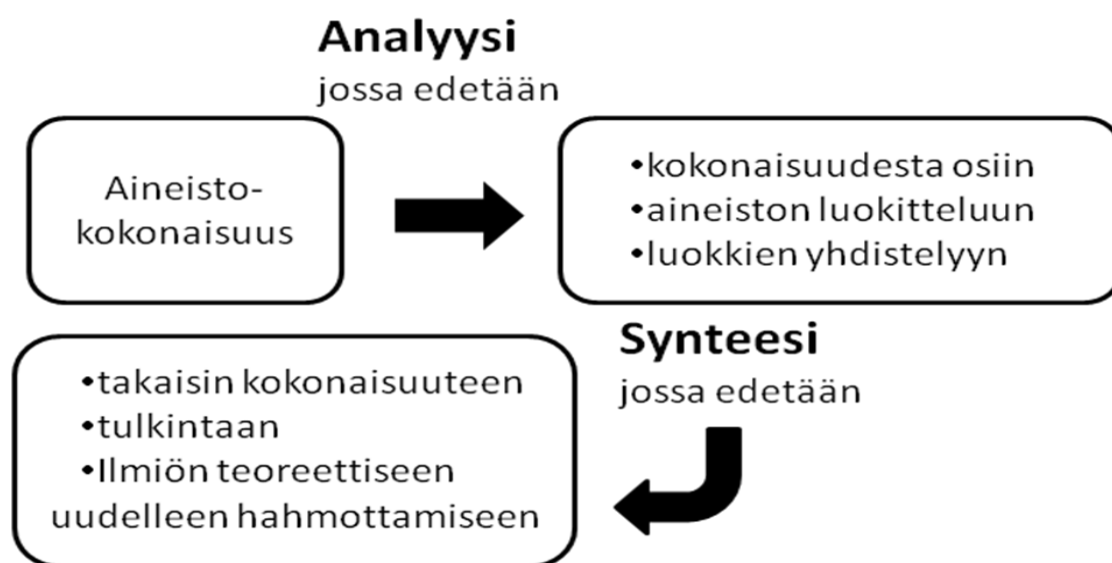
Analyysi
jossa edetään

Aineisto-kokonaisuus

•kokonaisuudesta osiin
•aineiston luokitteluun
•luokkien yhdistelyyn

Synteesi
jossa edetään

•takaisin kokonaisuuteen
•tulkintaan
•Ilmiön teoreettiseen uudelleen hahmottamiseen